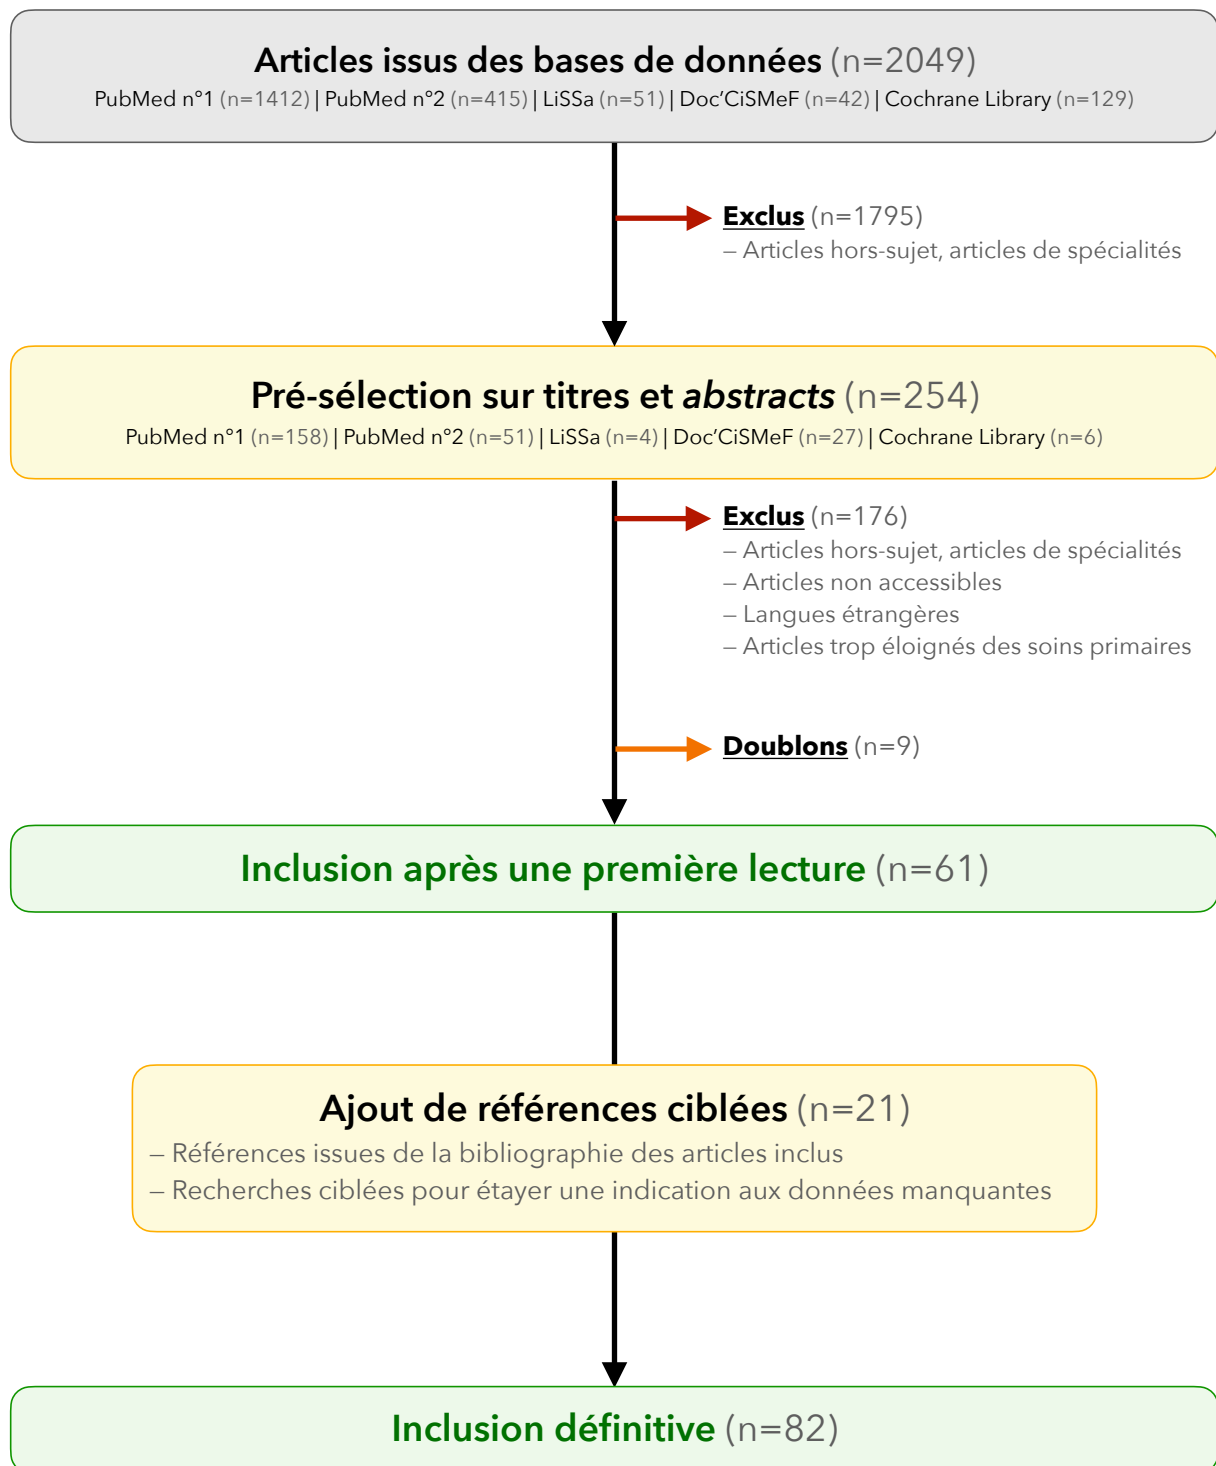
Articles issus des bases de données (n=2049)
PubMed n°1 (n=1412) | PubMed n°2 (n=415) | LiSSa (n=51) | Doc'CiSMeF (n=42) | Cochrane Library (n=129)

Exclus (n=1795)
– Articles hors-sujet, articles de spécialités

Pré-sélection sur titres et abstracts (n=254)
PubMed n°1 (n=158) | PubMed n°2 (n=51) | LiSSa (n=4) | Doc'CiSMeF (n=27) | Cochrane Library (n=6)

Exclus (n=176)
– Articles hors-sujet, articles de spécialités
– Articles non accessibles
– Langues étrangères
– Articles trop éloignés des soins primaires

Doublons (n=9)

Inclusion après une première lecture (n=61)

Ajout de références ciblées (n=21)
– Références issues de la bibliographie des articles inclus
– Recherches ciblées pour étayer une indication aux données manquantes

Inclusion définitive (n=82)